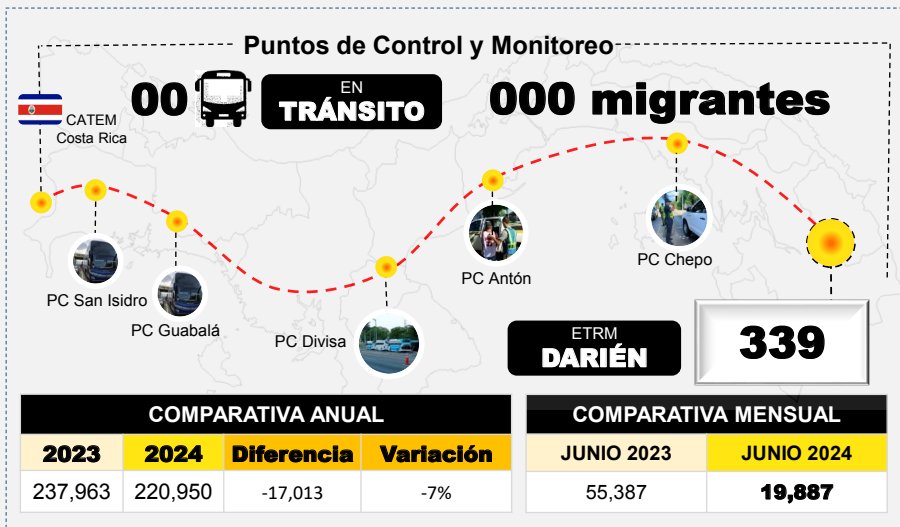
Puntos de Control y Monitoreo

CATEM
Costa Rica

00

EN
TRÁNSITO

000 migrantes

PC San Isidro

PC Guabalá

PC Divisa

PC Antón

PC Chepo

ETRM
DARIÉN

339

COMPARATIVA ANUAL

| 2023 | 2024 | Diferencia | Variación |
|---|---|---|---|
| 237,963 | 220,950 | -17,013 | -7% |

COMPARATIVA MENSUAL

| JUNIO 2023 | JUNIO 2024 |
|---|---|
| 55,387 | 19,887 |